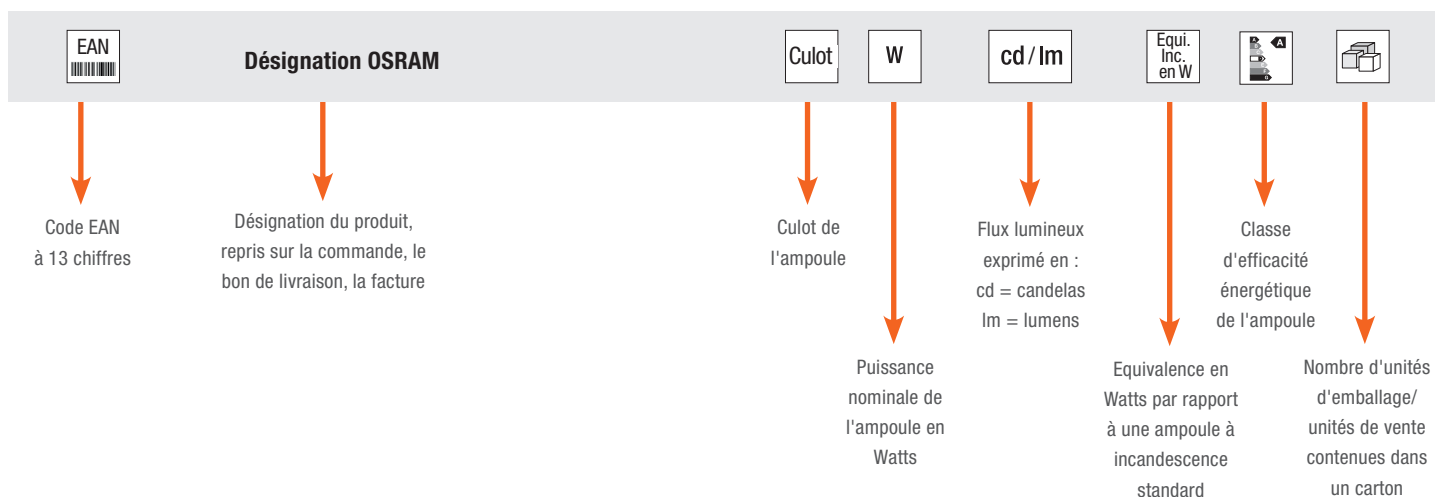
EAN

Désignation OSRAM

Culot

W

cd / lm

Equi. Inc. en W

A

Code EAN à 13 chiffres

Désignation du produit, repris sur la commande, le bon de livraison, la facture

Culot de l'ampoule

Puissance nominale de l'ampoule en Watts

Flux lumineux exprimé en : cd = candelas lm = lumens

Equivalence en Watts par rapport à une ampoule à incandescence standard

Classe d'efficacité énergétique de l'ampoule

Nombre d'unités d'emballage/ unités de vente contenues dans un carton